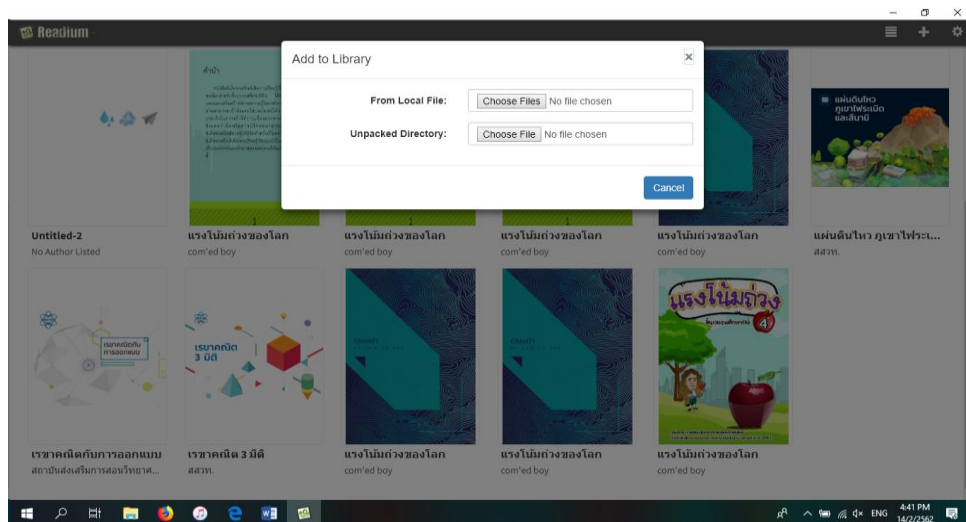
Readium

Add to Library

From Local File: Choose Files No file chosen

Unpacked Directory: Choose File No file chosen

Cancel

คำนำ

แผ่นดินไหว ภูเขาไฟระเบิด และสึนามิ

Untitled-2
No Author Listed

แรงโน้มถ่วงของโลก
com'ed boy

แรงโน้มถ่วงของโลก
com'ed boy

แรงโน้มถ่วงของโลก
com'ed boy

แรงโน้มถ่วงของโลก
com'ed boy

แผ่นดินไหว ภูเขาไฟระเ...
สสวท.

เรขาคณิตกับการออกแบบ

เรขาคณิต 3 มิติ

GRAVITY

GRAVITY

แรงโน้มถ่วง

4

เรขาคณิตกับการออกแบ
สถาบันส่งเสริมการสอนวิทยาศ...

เรขาคณิต 3 มิติ
สสวท.

แรงโน้มถ่วงของโลก
com'ed boy

แรงโน้มถ่วงของโลก
com'ed boy

แรงโน้มถ่วงของโลก
com'ed boy

ENG 4:41 PM 14/2/2562